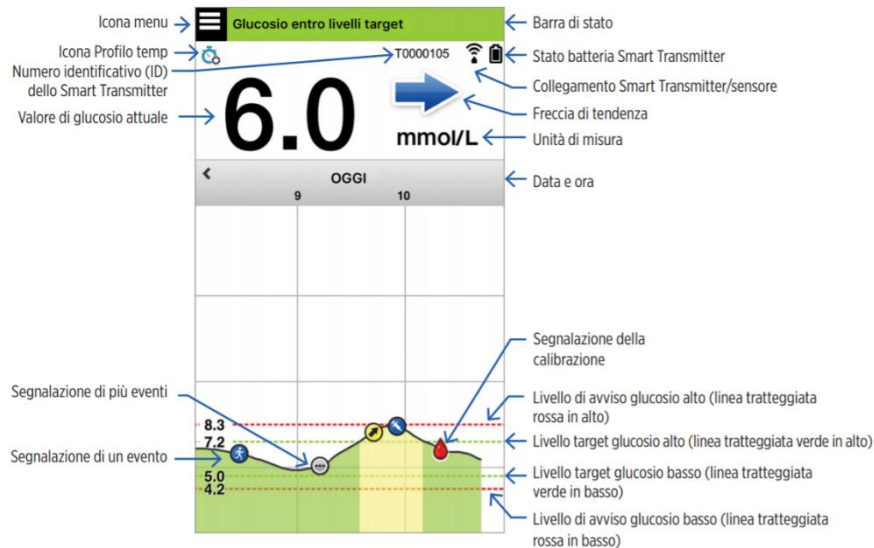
Icona menu

Glucosio entro livelli target

Barra di stato

Icona Profilo temp

T0000105

Stato batteria Smart Transmitter

Numero identificativo (ID) dello Smart Transmitter

Collegamento Smart Transmitter/sensore

Freccia di tendenza

Valore di glucosio attuale

6.0

mmol/L

Unità di misura

OGGI

9

10

Data e ora

Segnalazione della calibrazione

Segnalazione di più eventi

Livello di avviso glucosio alto (linea tratteggiata rossa in alto)

8.3

7.2

Livello target glucosio alto (linea tratteggiata verde in alto)

Segnalazione di un evento

5.0

4.2

Livello target glucosio basso (linea tratteggiata verde in basso)

Livello di avviso glucosio basso (linea tratteggiata rossa in basso)